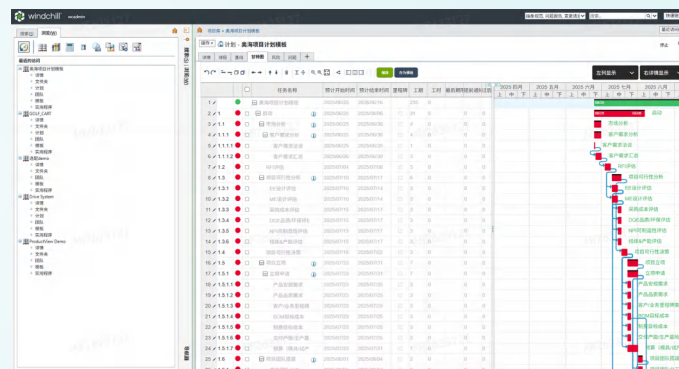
windchill

计划 - 奥海项目计划模板

| | 任务名称 | 预计开始时间 | 预计结束时间 | 里程碑 | 工期 | 工时 |
|---|---|---|---|---|---|---|
| 1 | 奥海项目计划模板 | 2025/06/20 | 2025/08/06 | | 235 | 0 |
| 2 | 启动 | 2025/06/20 | 2025/06/06 | | 31 | 0 |
| 3 | 市场分析 | 2025/06/20 | 2025/06/05 | | 0 | 0 |
| 4 | 客户需求分析 | 2025/06/20 | 2025/06/06 | | 0 | 0 |
| 7 | 项目可行性分析 | 2025/07/01 | 2025/07/11 | | | |
| 15 | 项目立项 | 2025/07/01 | | | | |
| 16 | 立项评审 | 2025/07/01 | | | | |

2025 四月 | 2025 五月 | 2025 六月 | 2025 七月 | 2025 八月

市场分析
客户需求分析
客户需求确认
项目可行性分析
ID设计评估
MD设计评估
项目立项
立项评审
产品规划